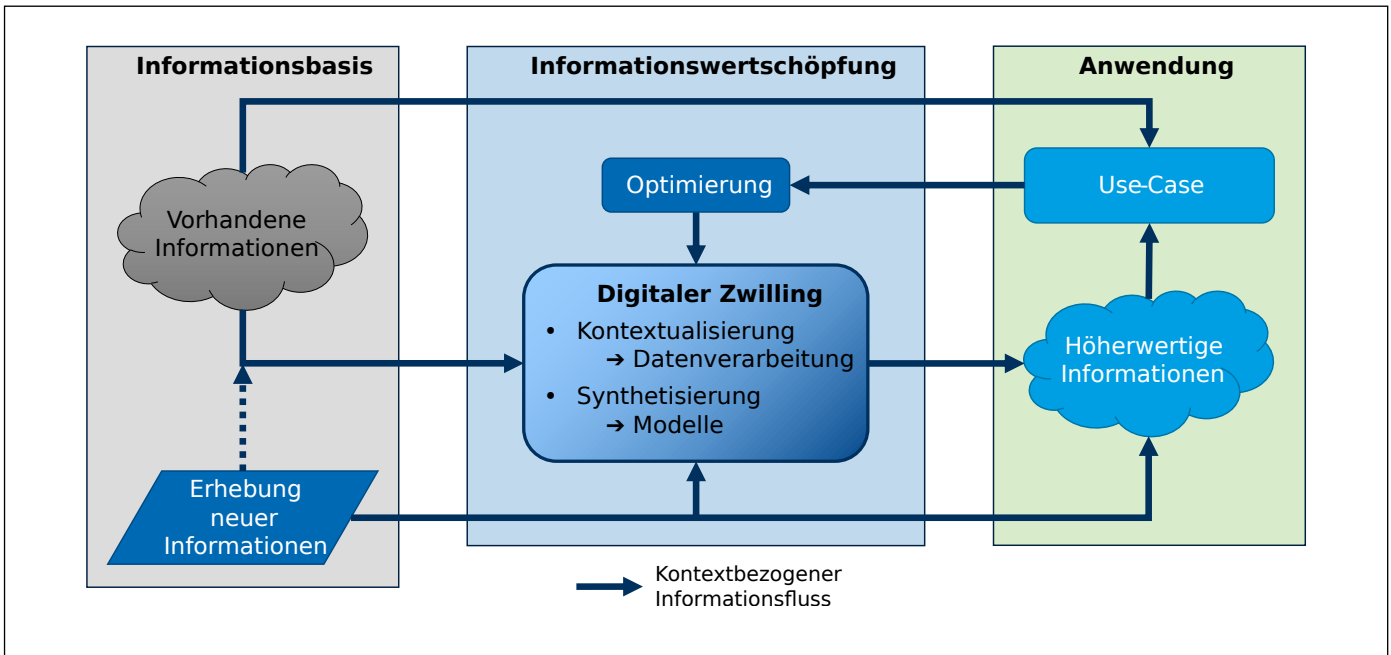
Informationsbasis

Vorhandene Informationen

Erhebung neuer Informationen

Informationswertschöpfung

Optimierung

Digitaler Zwilling

• Kontextualisierung
➔ Datenverarbeitung
• Synthetisierung
➔ Modelle

Anwendung

Use-Case

Höherwertige Informationen

Kontextbezogener Informationsfluss